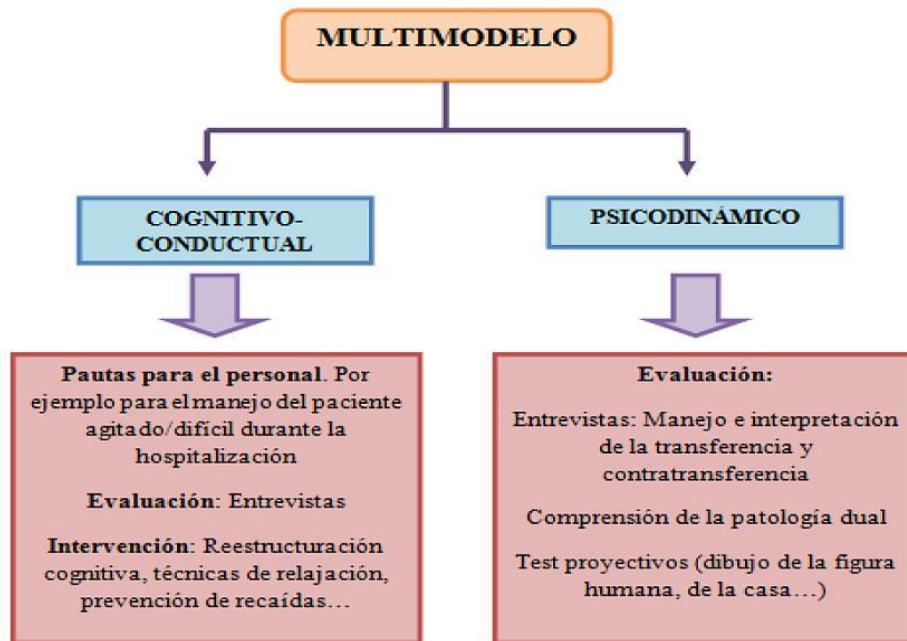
MULTIMODELO

COGNITIVO-CONDUCTUAL

Pautas para el personal. Por ejemplo para el manejo del paciente agitado/difícil durante la hospitalización

Evaluación: Entrevistas

Intervención: Reestructuración cognitiva, técnicas de relajación, prevención de recaídas…

PSICODINÁMICO

Evaluación:

Entrevistas: Manejo e interpretación de la transferencia y contratransferencia

Comprensión de la patología dual

Test proyectivos (dibujo de la figura humana, de la casa…)